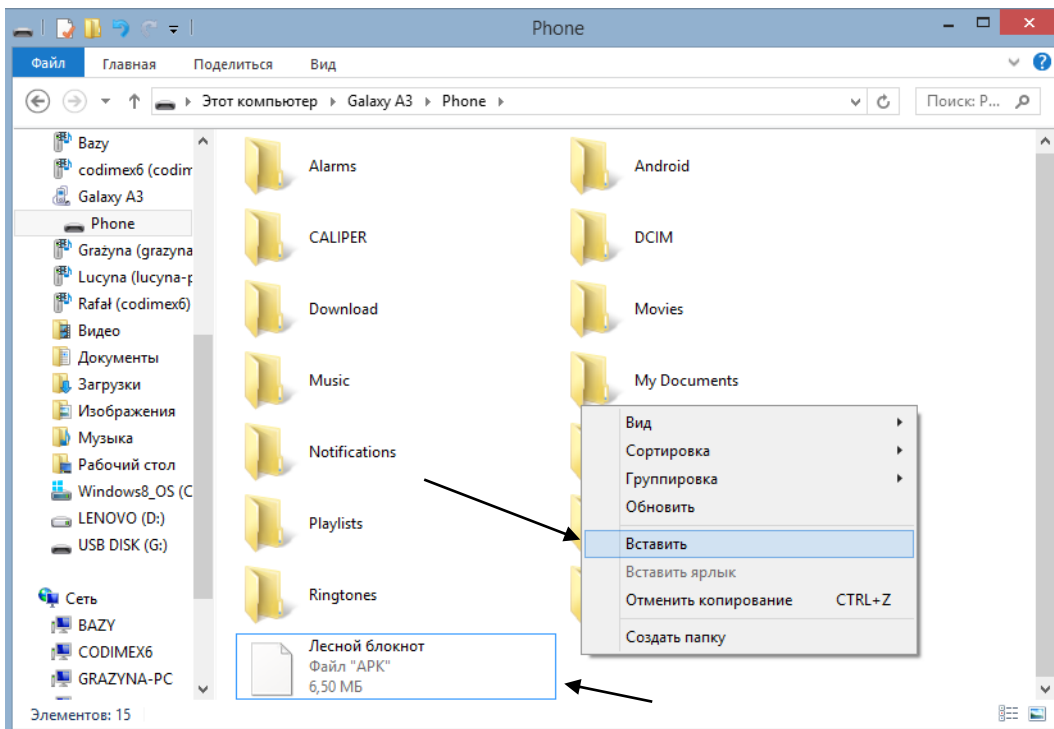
Phone

Файл Главная Поделиться Вид

Этот компьютер › Galaxy A3 › Phone ›

Поиск: P...

Bazy
codimex6 (codim
Galaxy A3
Phone
Grażyna (grazyna
Lucyna (lucyna-p
Rafał (codimex6)
Видео
Документы
Загрузки
Изображения
Музыка
Рабочий стол
Windows8_OS (C
LENOVO (D:)
USB DISK (G:)

Сеть
BAZY
CODIMEX6
GRAZYNA-PC

Alarms
Android
CALIPER
DCIM
Download
Movies
Music
My Documents
Notifications
Playlists
Ringtones

Лесной блокнот
Файл "APK"
6,50 МБ

Вид
Сортировка
Группировка
Обновить
Вставить
Вставить ярлык
Отменить копирование CTRL+Z
Создать папку

Элементов: 15